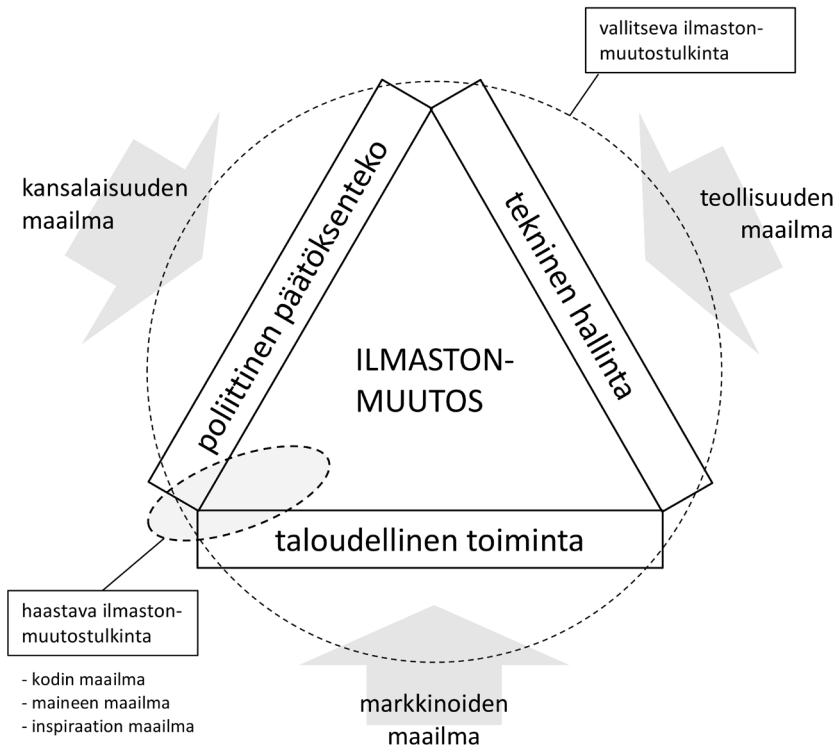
vallitseva ilmasto-muutostulkinta

kansalaisuuden maailma

teollisuuden maailma

poliittinen päätöksenteko

tekninen hallinta

ILMASTON-MUUTOS

taloudellinen toiminta

haastava ilmasto-muutostulkinta

- kodin maailma
- maineen maailma
- inspiraation maailma

markkinoiden maailma